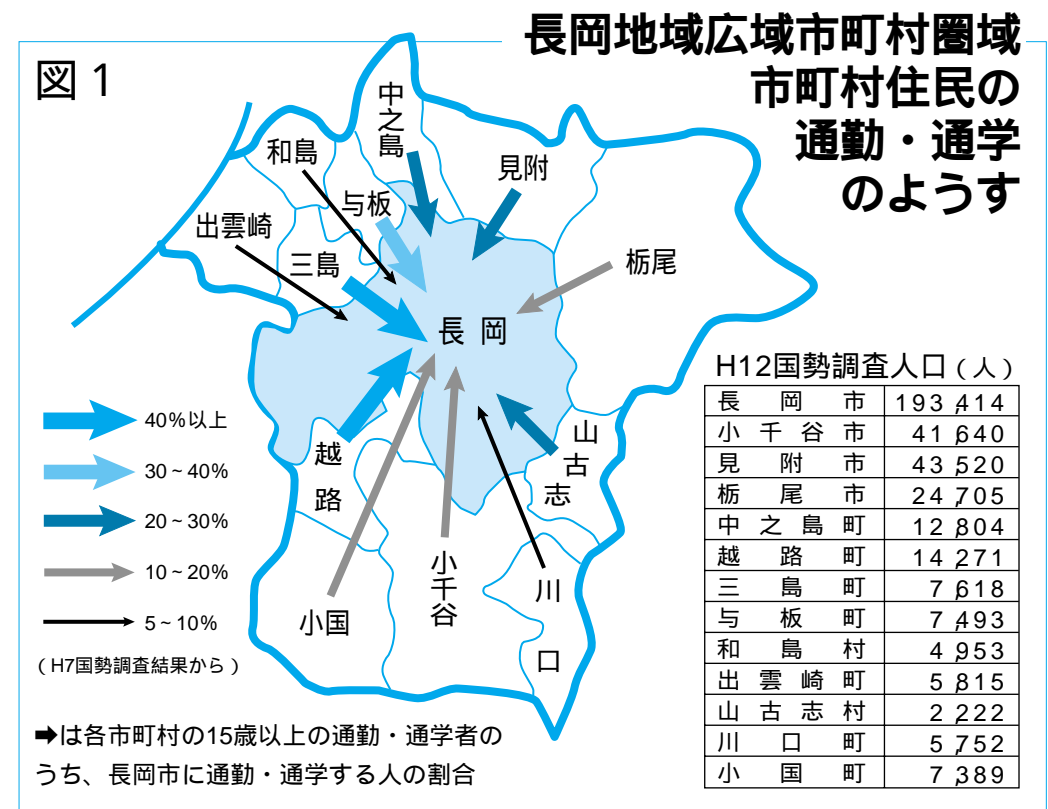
図 1

長岡地域広域市町村圏域
市町村住民の
通勤・通学
のようす

中之島
和島
見附
与板
出雲崎
三島
栃尾
長 岡
山古志
越路
小国
小千谷
川口

40%以上
30 ~ 40%
20 ~ 30%
10 ~ 20%
5 ~ 10%
（H7国勢調査結果から）

➡は各市町村の15歳以上の通勤・通学者のうち、長岡市に通勤・通学する人の割合

H12国勢調査人口（人）

| | |
|---|---|
| 長岡市 | 193,414 |
| 小千谷市 | 41,640 |
| 見附市 | 43,520 |
| 栃尾市 | 24,705 |
| 中之島町 | 12,804 |
| 越路町 | 14,271 |
| 三島町 | 7,618 |
| 与板町 | 7,493 |
| 和島村 | 4,953 |
| 出雲崎町 | 5,815 |
| 山古志村 | 2,222 |
| 川口町 | 5,752 |
| 小国町 | 7,389 |